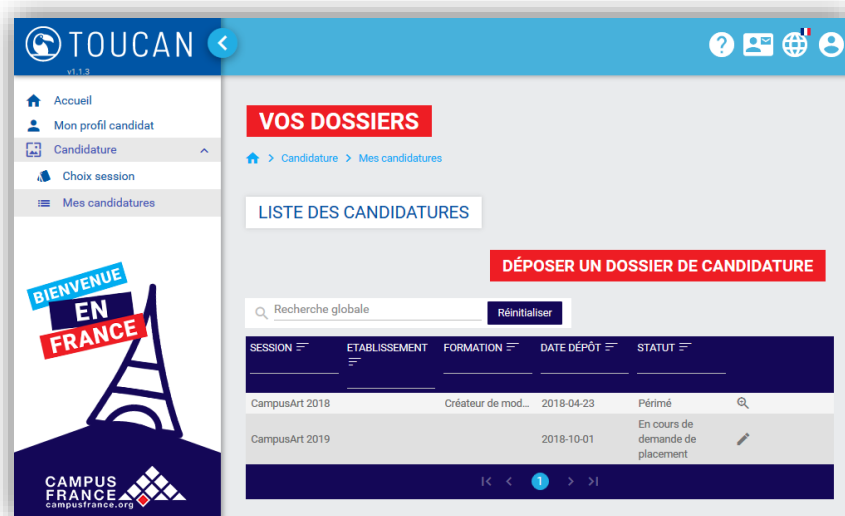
TOUCAN
v1.1.3

Accueil
Mon profil candidat
Candidature
Choix session
Mes candidatures

BIENVENUE
EN
FRANCE

CAMPUS FRANCE
campusfrance.org

VOS DOSSIERS

Candidature > Mes candidatures

LISTE DES CANDIDATURES

DÉPOSER UN DOSSIER DE CANDIDATURE

Recherche globale
Réinitialiser

| SESSION | ETABLISSEMENT | FORMATION | DATE DÉPÔT | STATUT | |
|---|---|---|---|---|---|
| CampusArt 2018 | | Créateur de mod... | 2018-04-23 | Périmé | |
| CampusArt 2019 | | | 2018-10-01 | En cours de demande de placement | |

1